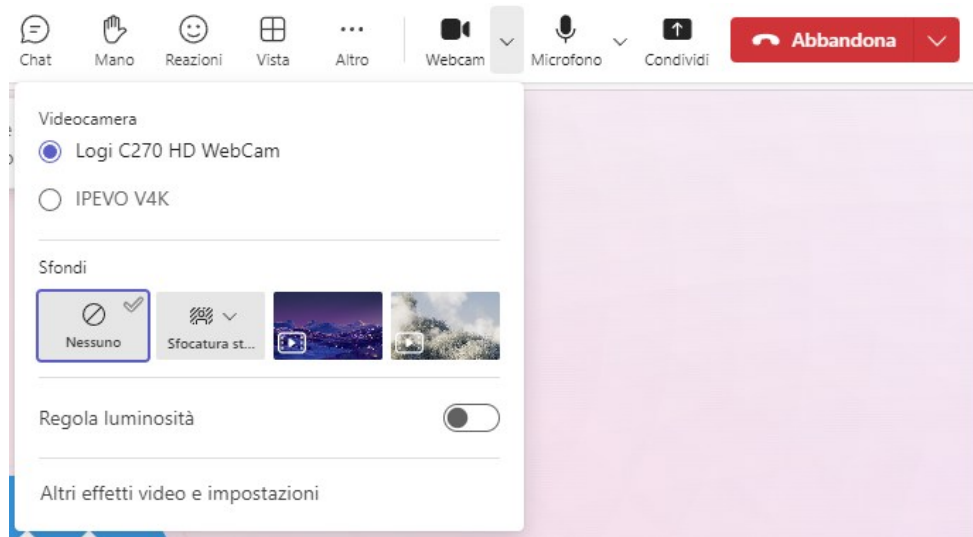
Chat Mano Reazioni Vista Altro Webcam Microfono Condividi Abbandona

Videocamera

Logi C270 HD WebCam

IPEVO V4K

Sfondi

Nessuno

Sfocatura st...

Regola luminosità

Altri effetti video e impostazioni